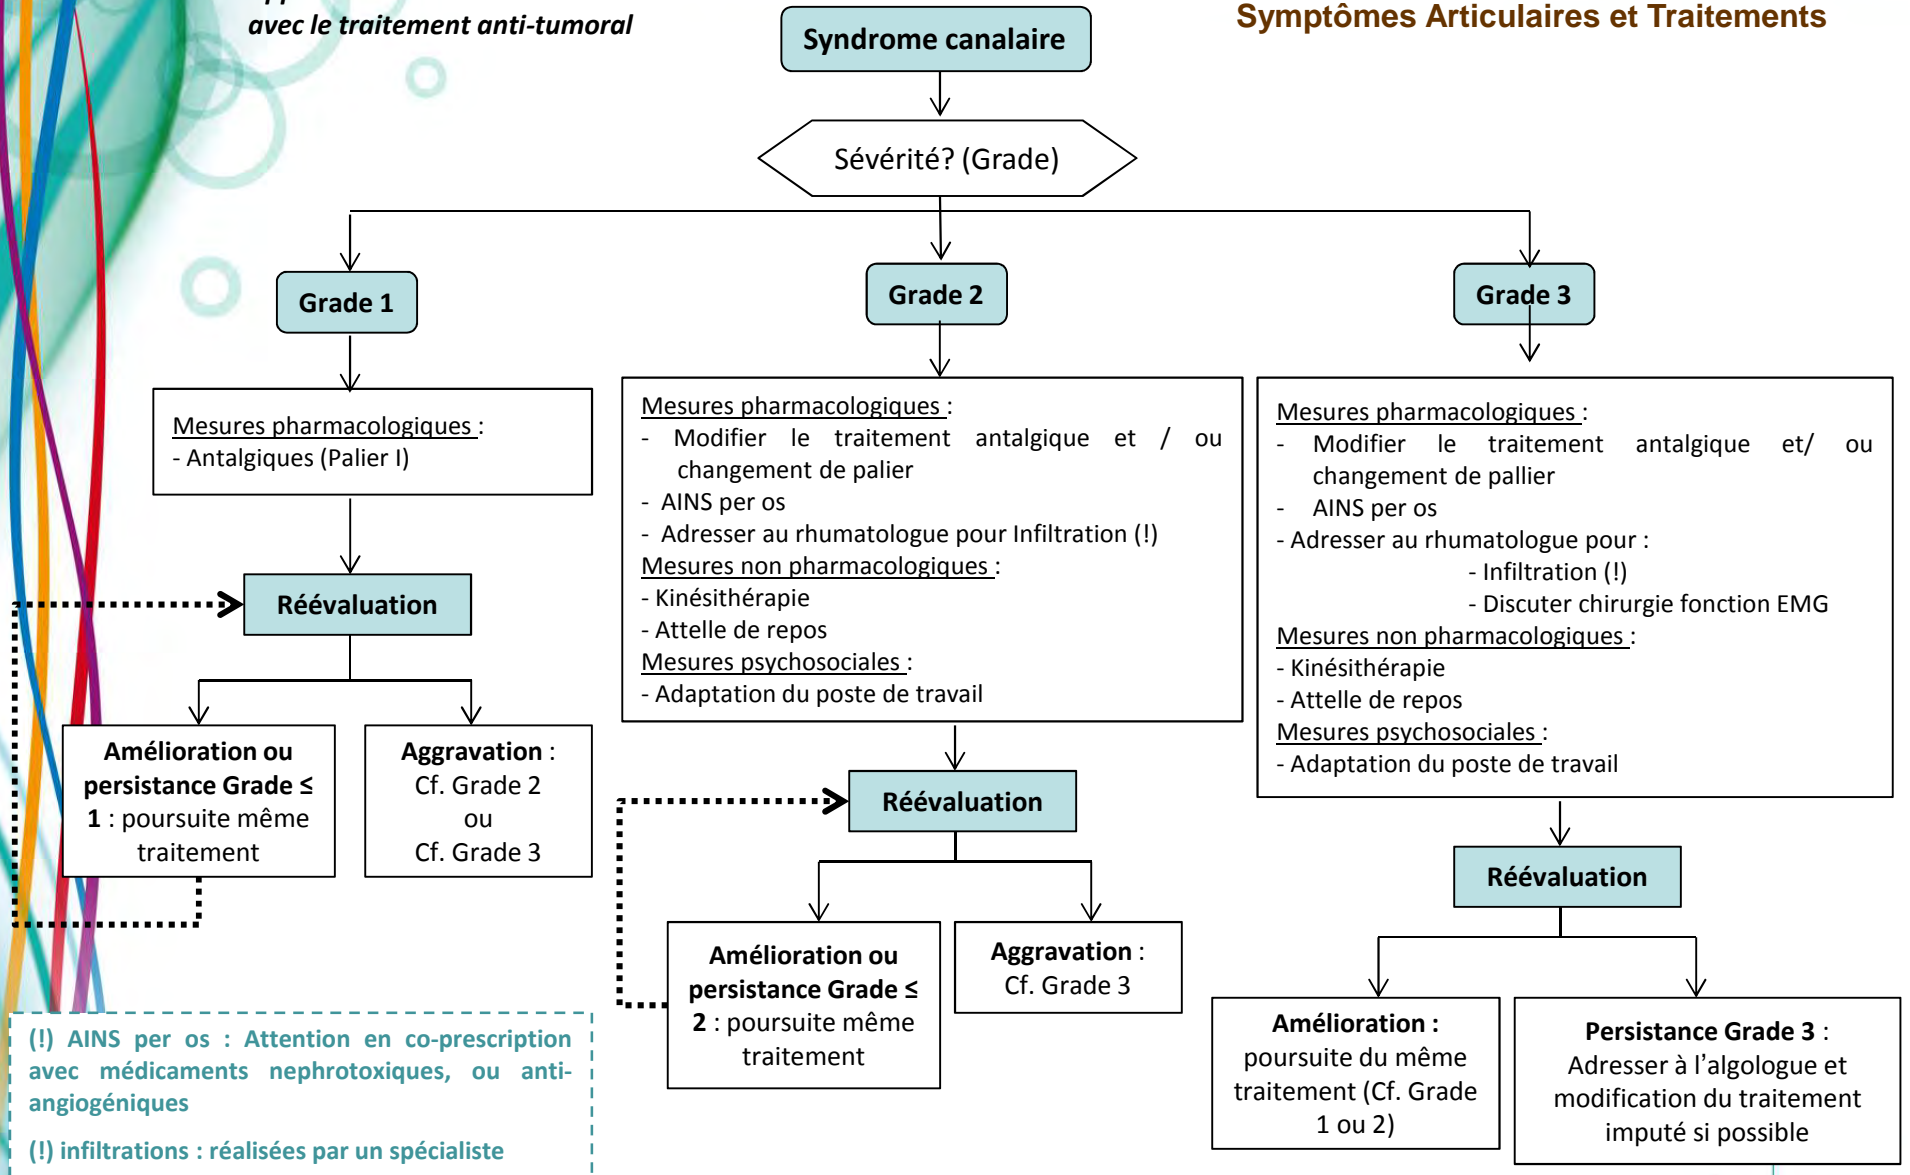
avec le traitement anti-tumoral

Symptômes Articulaires et Traitements

Syndrome canalaire

Sévérité? (Grade)

Grade 1

Grade 2

Grade 3

Mesures pharmacologiques :
- Antalgiques (Palier I)

Mesures pharmacologiques :
- Modifier le traitement antalgique et / ou changement de palier
- AINS per os
- Adresser au rhumatologue pour Infiltration (!)
Mesures non pharmacologiques :
- Kinésithérapie
- Attelle de repos
Mesures psychosociales :
- Adaptation du poste de travail

Mesures pharmacologiques :
- Modifier le traitement antalgique et/ ou changement de pallier
- AINS per os
- Adresser au rhumatologue pour :
- Infiltration (!)
- Discuter chirurgie fonction EMG
Mesures non pharmacologiques :
- Kinésithérapie
- Attelle de repos
Mesures psychosociales :
- Adaptation du poste de travail

Réévaluation

Amélioration ou persistance Grade ≤ 1 : poursuite même traitement

Aggravation : Cf. Grade 2 ou Cf. Grade 3

Réévaluation

Amélioration ou persistance Grade ≤ 2 : poursuite même traitement

Aggravation : Cf. Grade 3

Réévaluation

Amélioration : poursuite du même traitement (Cf. Grade 1 ou 2)

Persistance Grade 3 : Adresser à l'algologue et modification du traitement imputé si possible

(!) AINS per os : Attention en co-prescription avec médicaments nephrotoxiques, ou anti-angiogéniques

(!) infiltrations : réalisées par un spécialiste